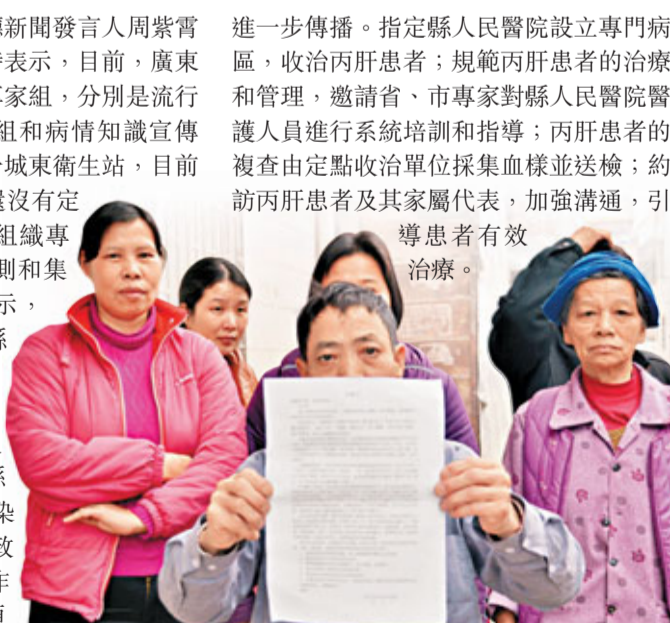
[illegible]新聞發言人周紫霄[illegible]表示，目前，廣東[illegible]家組，分別是流行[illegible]組和病情知識宣傳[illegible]城東衛生站，目前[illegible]還沒有定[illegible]組織專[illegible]則和集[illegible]示，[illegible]

進一步傳播。指定縣人民醫院設立專門病區，收治丙肝患者；規範丙肝患者的治療和管理，邀請省、市專家對縣人民醫院醫護人員進行系統培訓和指導；丙肝患者的複查由定點收治單位採集血樣並送檢；約訪丙肝患者及其家屬代表，加強溝通，引導患者有效治療。